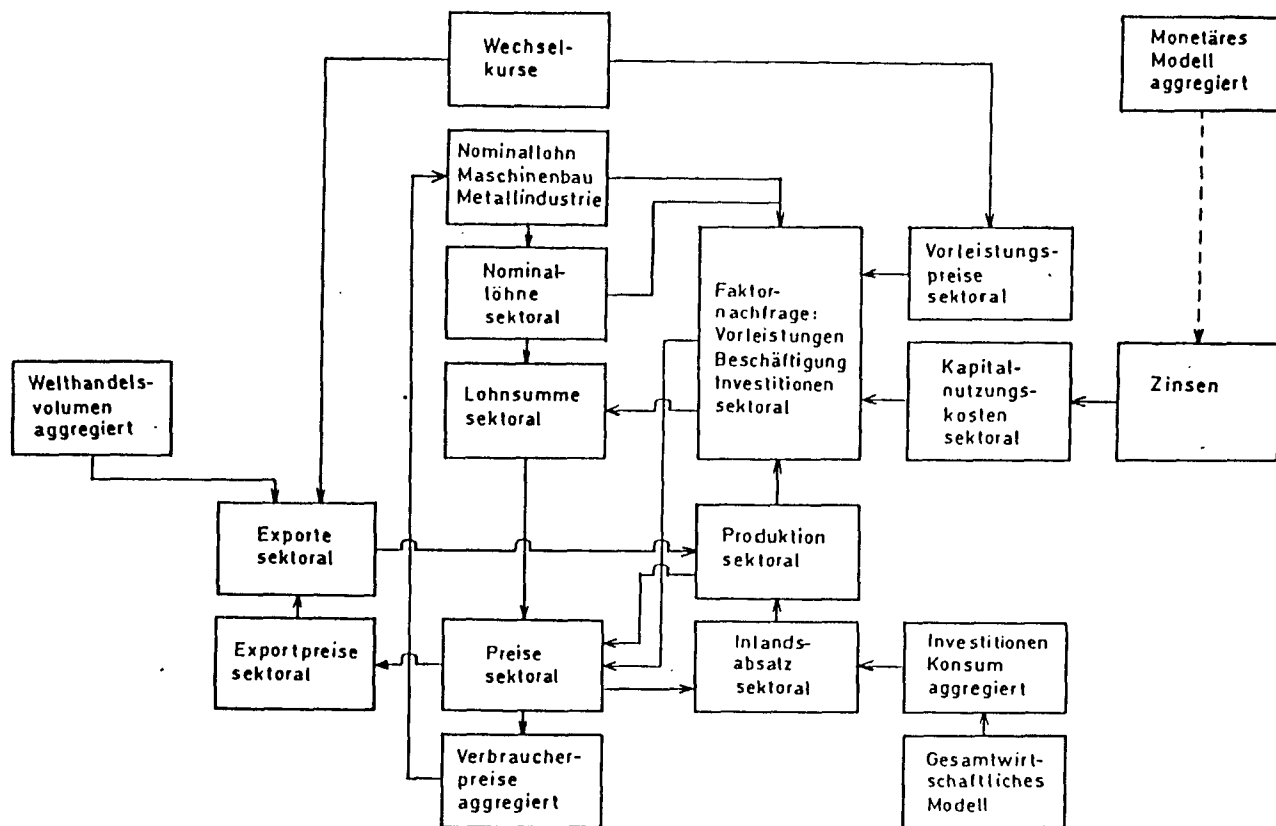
Wechselkurse

Monetäres Modell aggregiert

Nominallohn Maschinenbau Metallindustrie

Nominallöhne sektoral

Vorleistungspreise sektoral

Faktornachfrage: Vorleistungen Beschäftigung Investitionen sektoral

Welthandelsvolumen aggregiert

Lohnsumme sektoral

Kapitalnutzungskosten sektoral

Zinsen

Exporte sektoral

Produktion sektoral

Exportpreise sektoral

Preise sektoral

Inlandsabsatz sektoral

Investitionen Konsum aggregiert

Verbraucherpreise aggregiert

Gesamtwirtschaftliches Modell